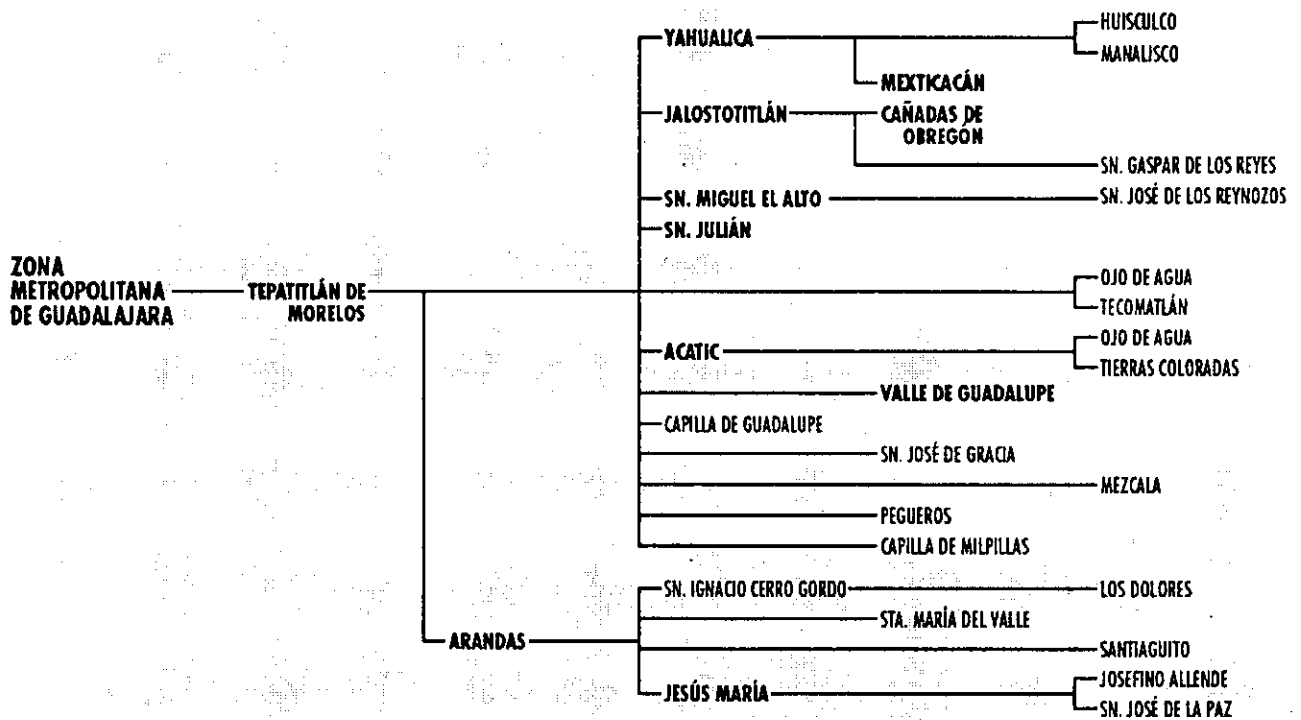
ZONA METROPOLITANA DE GUADALAJARA

TEPATITLÁN DE MORELOS

YAHUALICA
HUISCULCO
MANALISCO
MEXTICACÁN
JALOSTOTITLÁN
CAÑADAS DE OBREGÓN
SN. GASPAR DE LOS REYES
SN. MIGUEL EL ALTO
SN. JOSÉ DE LOS REYNOZOS
SN. JULIÁN
OJO DE AGUA
TECOMATLÁN
ACATIC
OJO DE AGUA
TIERRAS COLORADAS
VALLE DE GUADALUPE
CAPILLA DE GUADALUPE
SN. JOSÉ DE GRACIA
MEZCALA
PEGUEROS
CAPILLA DE MILPILLAS

ARANDAS
SN. IGNACIO CERRO GORDO
LOS DOLORES
STA. MARÍA DEL VALLE
SANTIAGUITO
JESÚS MARÍA
JOSEFINO ALLENDE
SN. JOSÉ DE LA PAZ